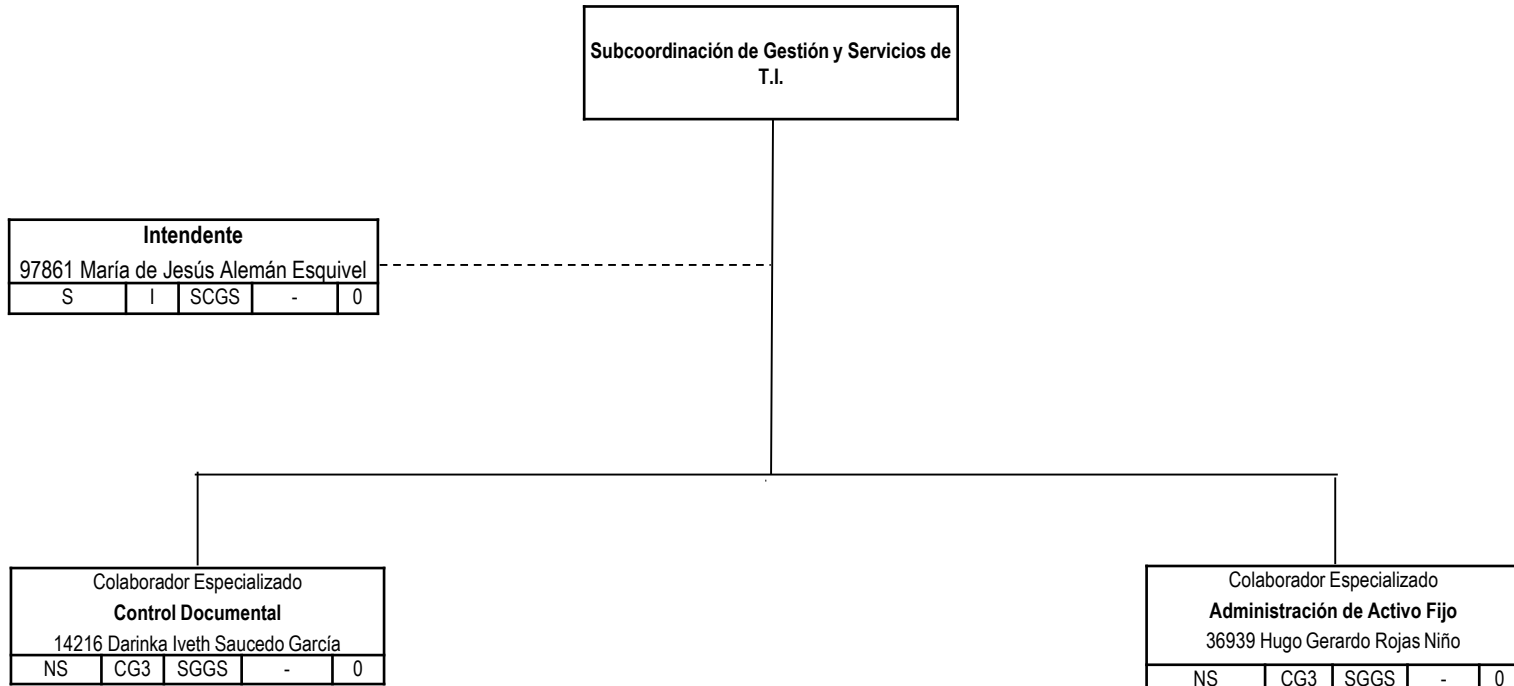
Subcoordinación de Gestión y Servicios de T.I.

Intendente
97861 María de Jesús Alemán Esquivel

| S | I | SCGS | - | 0 |
|---|---|---|---|---|

Colaborador Especializado
Control Documental
14216 Darinka Iveth Saucedo García

| NS | CG3 | SGGS | - | 0 |
|---|---|---|---|---|

Colaborador Especializado
Administración de Activo Fijo
36939 Hugo Gerardo Rojas Niño

| NS | CG3 | SGGS | - | 0 |
|---|---|---|---|---|